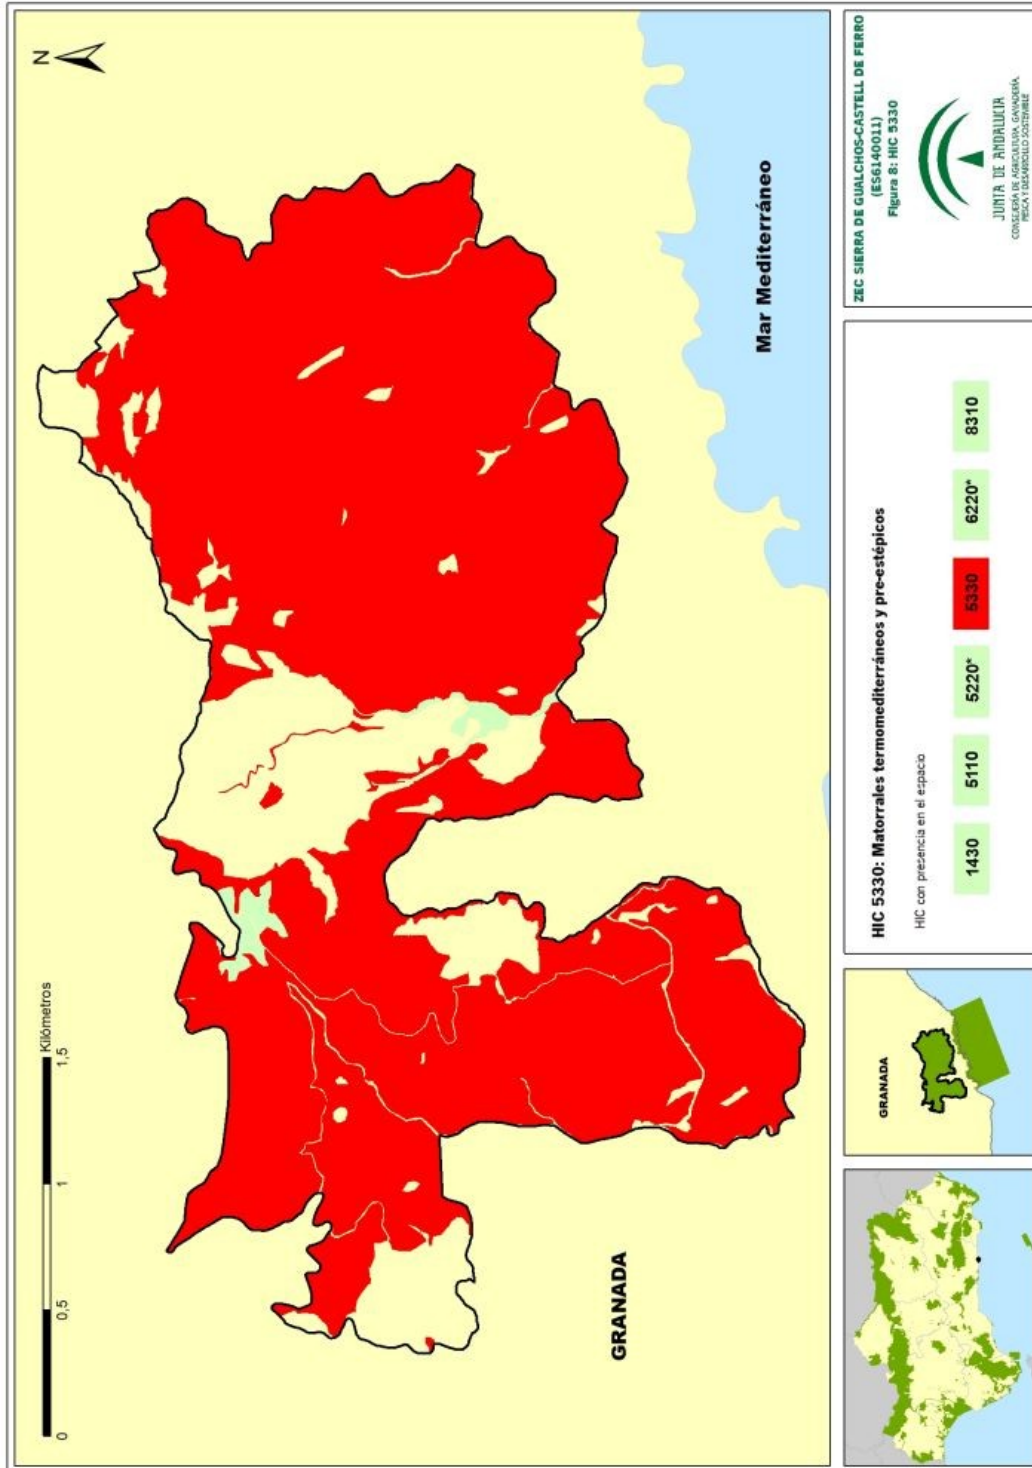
ZEC SIERRA DE GUALCHOS-CASTELL DE FERRO
(ES6140011)
Figura 8: HIC 5330

JUNTA DE ANDALUCIA
CONSEJERÍA DE AGRICULTURA, GANADERÍA, PESCA Y DESARROLLO SOSTENIBLE

HIC 5330: Matorrales termomediterráneos y pre-estépicos

HIC con presencia en el espacio

1430
5110
5220*
5330
6220*
8310

GRANADA

N

Mar Mediterráneo

GRANADA

Kilómetros
0
0,5
1
1,5